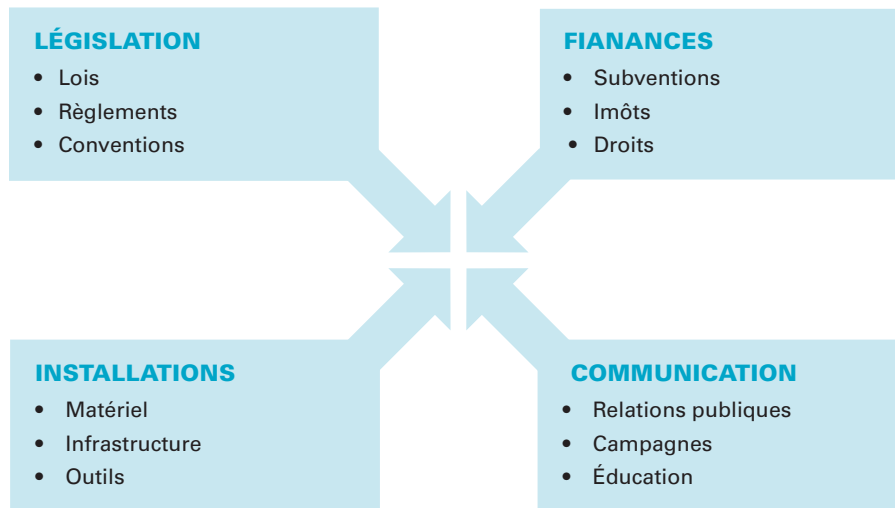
LÉGISLATION
- Lois
- Règlements
- Conventions

FIANANCES
- Subventions
- Imôts
- Droits

INSTALLATIONS
- Matériel
- Infrastructure
- Outils

COMMUNICATION
- Relations publiques
- Campagnes
- Éducation